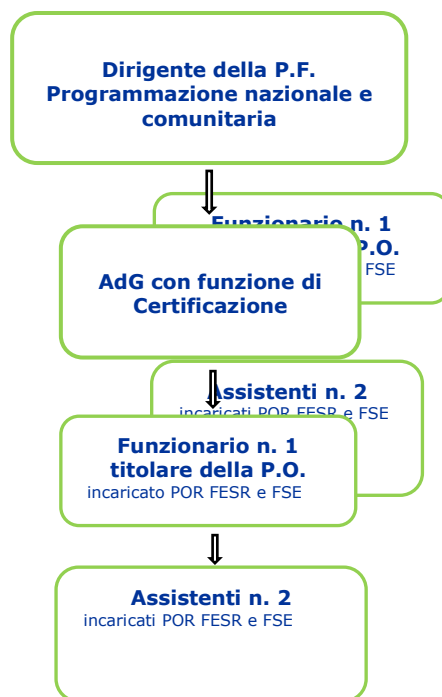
Dirigente della P.F. Programmazione nazionale e comunitaria

Funzionario n. 1 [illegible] P.O. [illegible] FSE

AdG con funzione di Certificazione

Assistenti n. 2 incaricati POR FESR e FSE

Funzionario n. 1 titolare della P.O. incaricato POR FESR e FSE

Assistenti n. 2 incaricati POR FESR e FSE